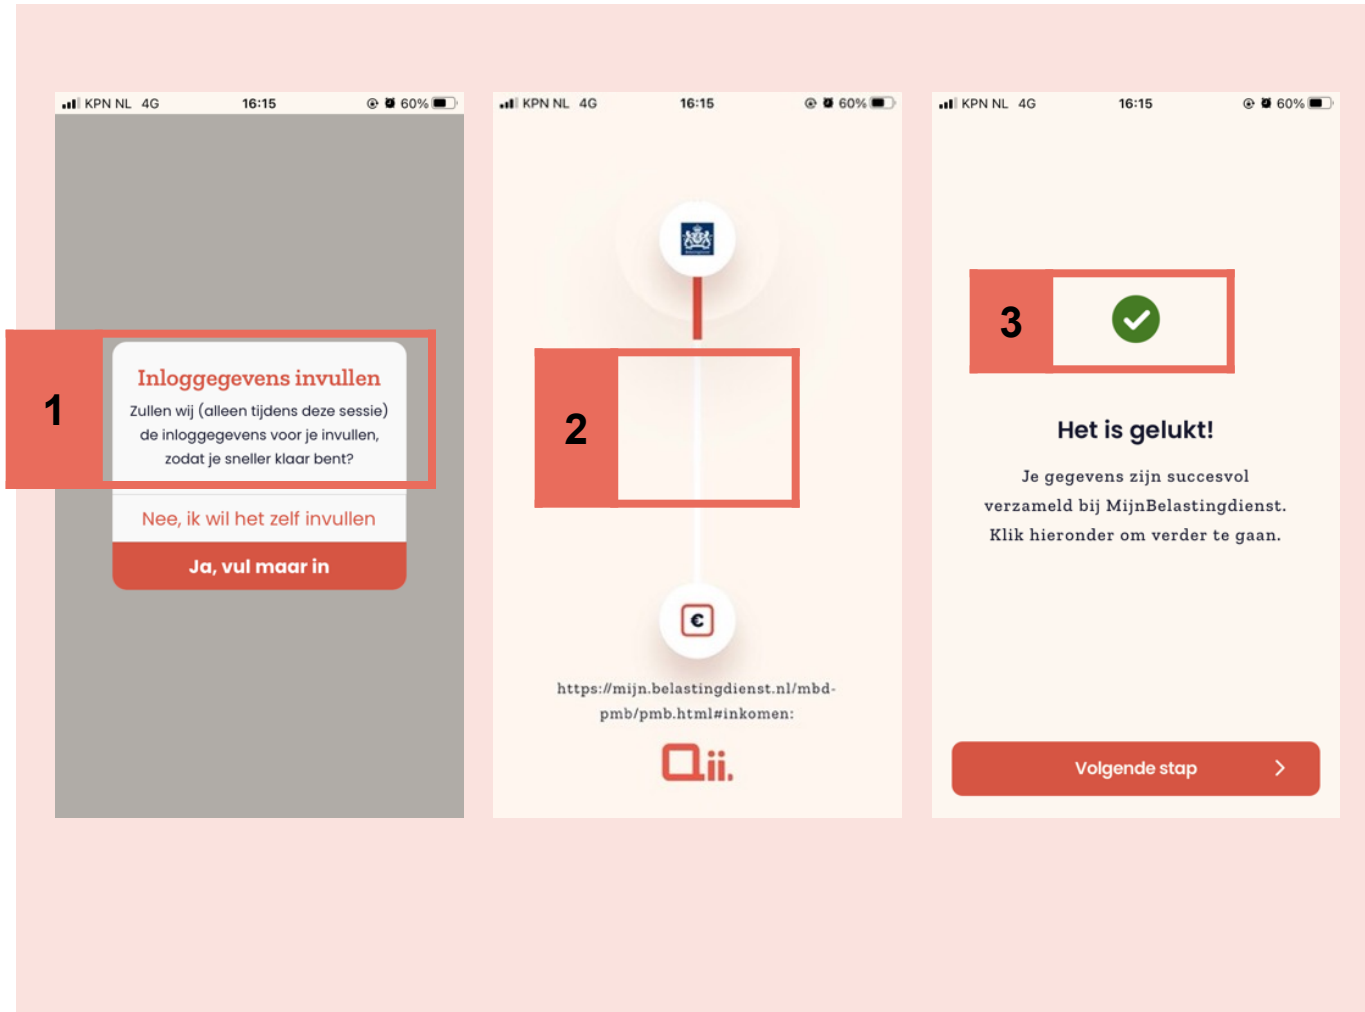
KPN NL 4G 16:15 60%

1

Inloggegevens invullen

Zullen wij (alleen tijdens deze sessie) de inloggegevens voor je invullen, zodat je sneller klaar bent?

Nee, ik wil het zelf invullen

Ja, vul maar in

KPN NL 4G 16:15 60%

2

https://mijn.belastingdienst.nl/mbd-pmb/pmb.html#inkomen:

Qii.

KPN NL 4G 16:15 60%

3

Het is gelukt!

Je gegevens zijn succesvol verzameld bij MijnBelastingdienst. Klik hieronder om verder te gaan.

Volgende stap